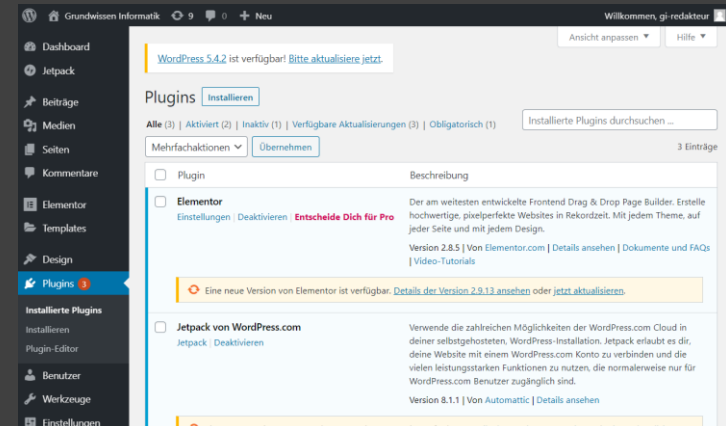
Grundwissen Informatik 9 0 + Neu
Willkommen, gi-redakteur

Dashboard
Jetpack
Beiträge
Medien
Seiten
Kommentare
Elementor
Templates
Design
Plugins 3
Installierte Plugins
Installieren
Plugin-Editor
Benutzer
Werkzeuge
Einstellungen

Ansicht anpassen ▾
Hilfe ▾

WordPress 5.4.2 ist verfügbar! Bitte aktualisiere jetzt.

Plugins Installieren

Alle (3) | Aktiviert (2) | Inaktiv (1) | Verfügbare Aktualisierungen (3) | Obligatorisch (1)

Installierte Plugins durchsuchen ...

Mehrfachaktionen ▾ Übernehmen

3 Einträge

| | Plugin | Beschreibung |
|---|---|---|
| ☐ | Elementor<br>Einstellungen \| Deaktivieren \| Entscheide Dich für Pro | Der am weitesten entwickelte Frontend Drag & Drop Page Builder. Erstelle hochwertige, pixelperfekte Websites in Rekordzeit. Mit jedem Theme, auf jeder Seite und mit jedem Design.<br>Version 2.8.5 \| Von Elementor.com \| Details ansehen \| Dokumente und FAQs \| Video-Tutorials |

Eine neue Version von Elementor ist verfügbar. Details der Version 2.9.13 ansehen oder jetzt aktualisieren.

| | Plugin | Beschreibung |
|---|---|---|
| ☐ | Jetpack von WordPress.com<br>Jetpack \| Deaktivieren | Verwende die zahlreichen Möglichkeiten der WordPress.com Cloud in deiner selbstgehosteten, WordPress-Installation. Jetpack erlaubt es dir, deine Website mit einem WordPress.com Konto zu verbinden und die vielen leistungsstarken Funktionen zu nutzen, die normalerweise nur für WordPress.com Benutzer zugänglich sind.<br>Version 8.1.1 \| Von Automattic \| Details ansehen |